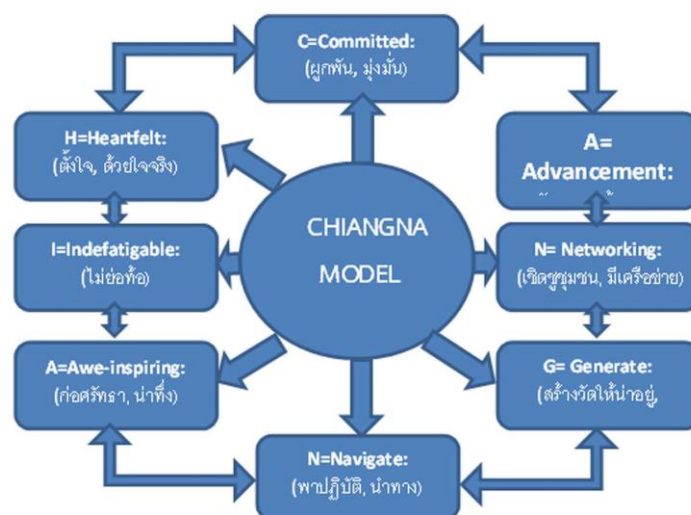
C=Committed:
(ผูกพัน, มุ่งมั่น)

H=Heartfelt:
(ตั้งใจ, ด้วยใจจริง)

A=
Advancement:
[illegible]

CHIANGNA
MODEL

I=Indefatigable:
(ไม่ย่อท้อ)

N= Networking:
(เชิดชูชุมชน, มีเครือข่าย)

A=Awe-inspiring:
(ก่อศรัทธา, น่าทึ่ง)

G= Generate:
(สร้างวัดให้น่าอยู่,

N=Navigate:
(พาปฏิบัติ, นำทาง)